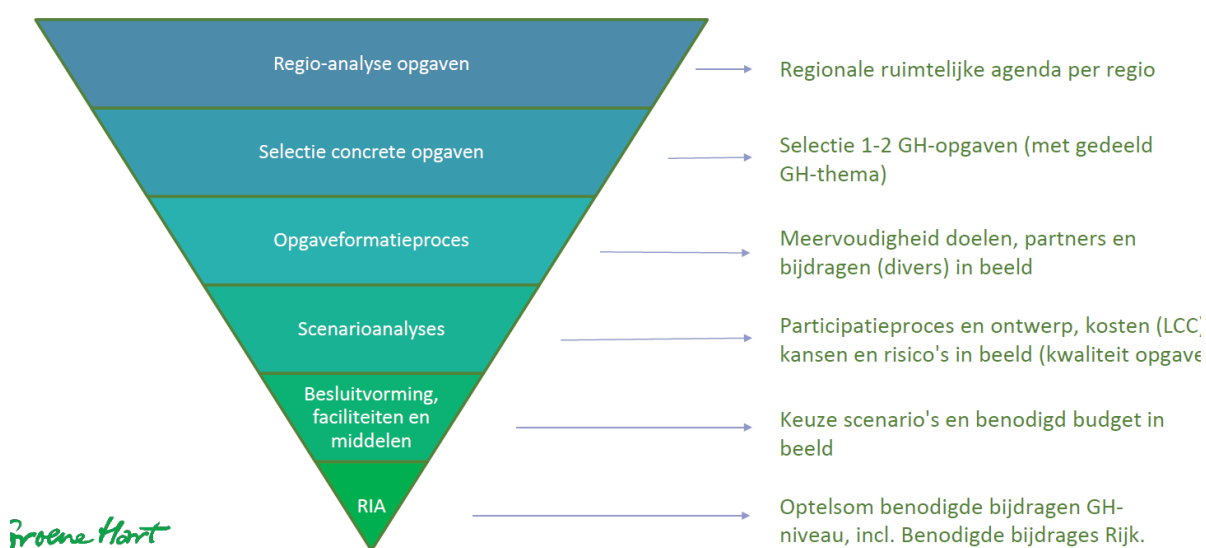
Regio-analyse opgaven

Regionale ruimtelijke agenda per regio

Selectie concrete opgaven

Selectie 1-2 GH-opgaven (met gedeeld GH-thema)

Opgaveformatieproces

Meervoudigheid doelen, partners en bijdragen (divers) in beeld

Scenarioanalyses

Participatieproces en ontwerp, kosten (LCC) kansen en risico's in beeld (kwaliteit opgave

Besluitvorming, faciliteiten en middelen

Keuze scenario's en benodigd budget in beeld

RIA

Optelsom benodigde bijdragen GH-niveau, incl. Benodigde bijdrages Rijk.

Groene Hart